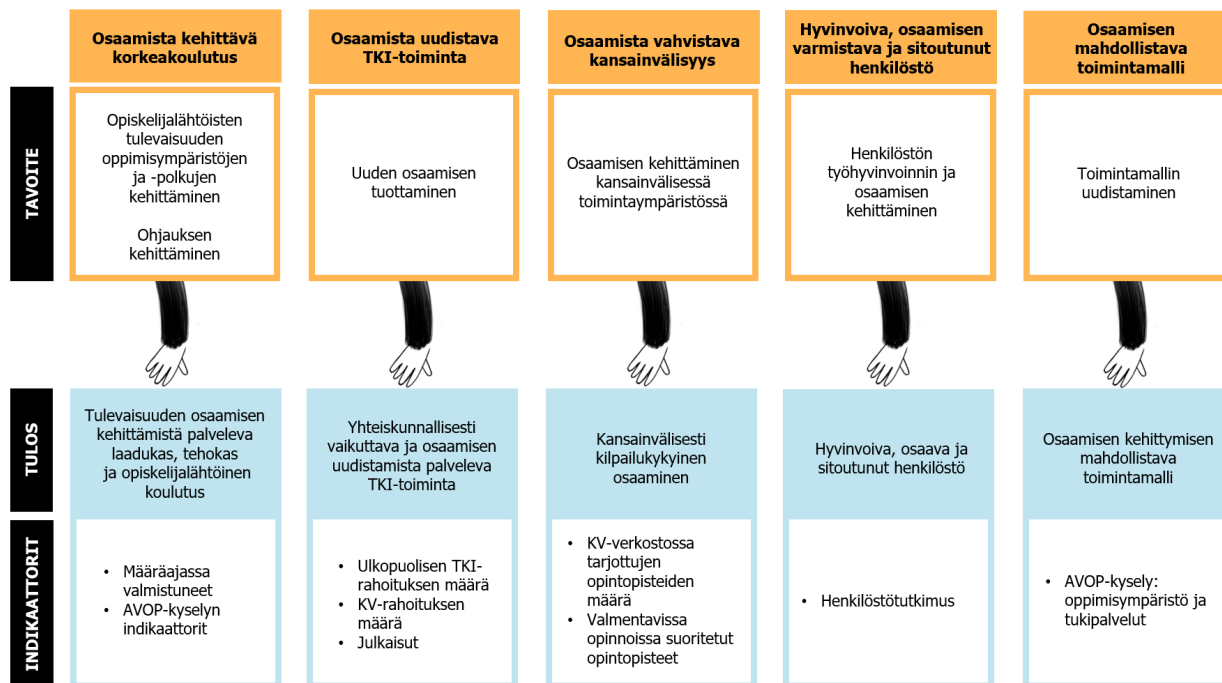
| | Osaamista kehittävä korkeakoulutus | Osaamista uudistava TKI-toiminta | Osaamista vahvistava kansainvälisyys | Hyvinvoiva, osaamisen varmistava ja sitoutunut henkilöstö | Osaamisen mahdollistava toimintamalli |
|---|---|---|---|---|---|
| TAVOITE | Opiskelijalähtöisten tulevaisuuden oppimisympäristöjen ja -polkujen kehittäminen<br><br>Ohjauksen kehittäminen | Uuden osaamisen tuottaminen | Osaamisen kehittäminen kansainvälisessä toimintaympäristössä | Henkilöstön työhyvinvoinnin ja osaamisen kehittäminen | Toimintamallin uudistaminen |
| TULOS | Tulevaisuuden osaamisen kehittämistä palveleva laadukas, tehokas ja opiskelijalähtöinen koulutus | Yhteiskunnallisesti vaikuttava ja osaamisen uudistamista palveleva TKI-toiminta | Kansainvälisesti kilpailukykyinen osaaminen | Hyvinvoiva, osaava ja sitoutunut henkilöstö | Osaamisen kehittymisen mahdollistava toimintamalli |
| INDIKAATTORIT | • Määräajassa valmistuneet<br>• AVOP-kyselyn indikaattorit | • Ulkopuolisen TKI-rahoituksen määrä<br>• KV-rahoituksen määrä<br>• Julkaisut | • KV-verkostossa tarjottujen opintopisteiden määrä<br>• Valmentavissa opinnoissa suoritetut opintopisteet | • Henkilöstötutkimus | • AVOP-kysely: oppimisympäristö ja tukipalvelut |